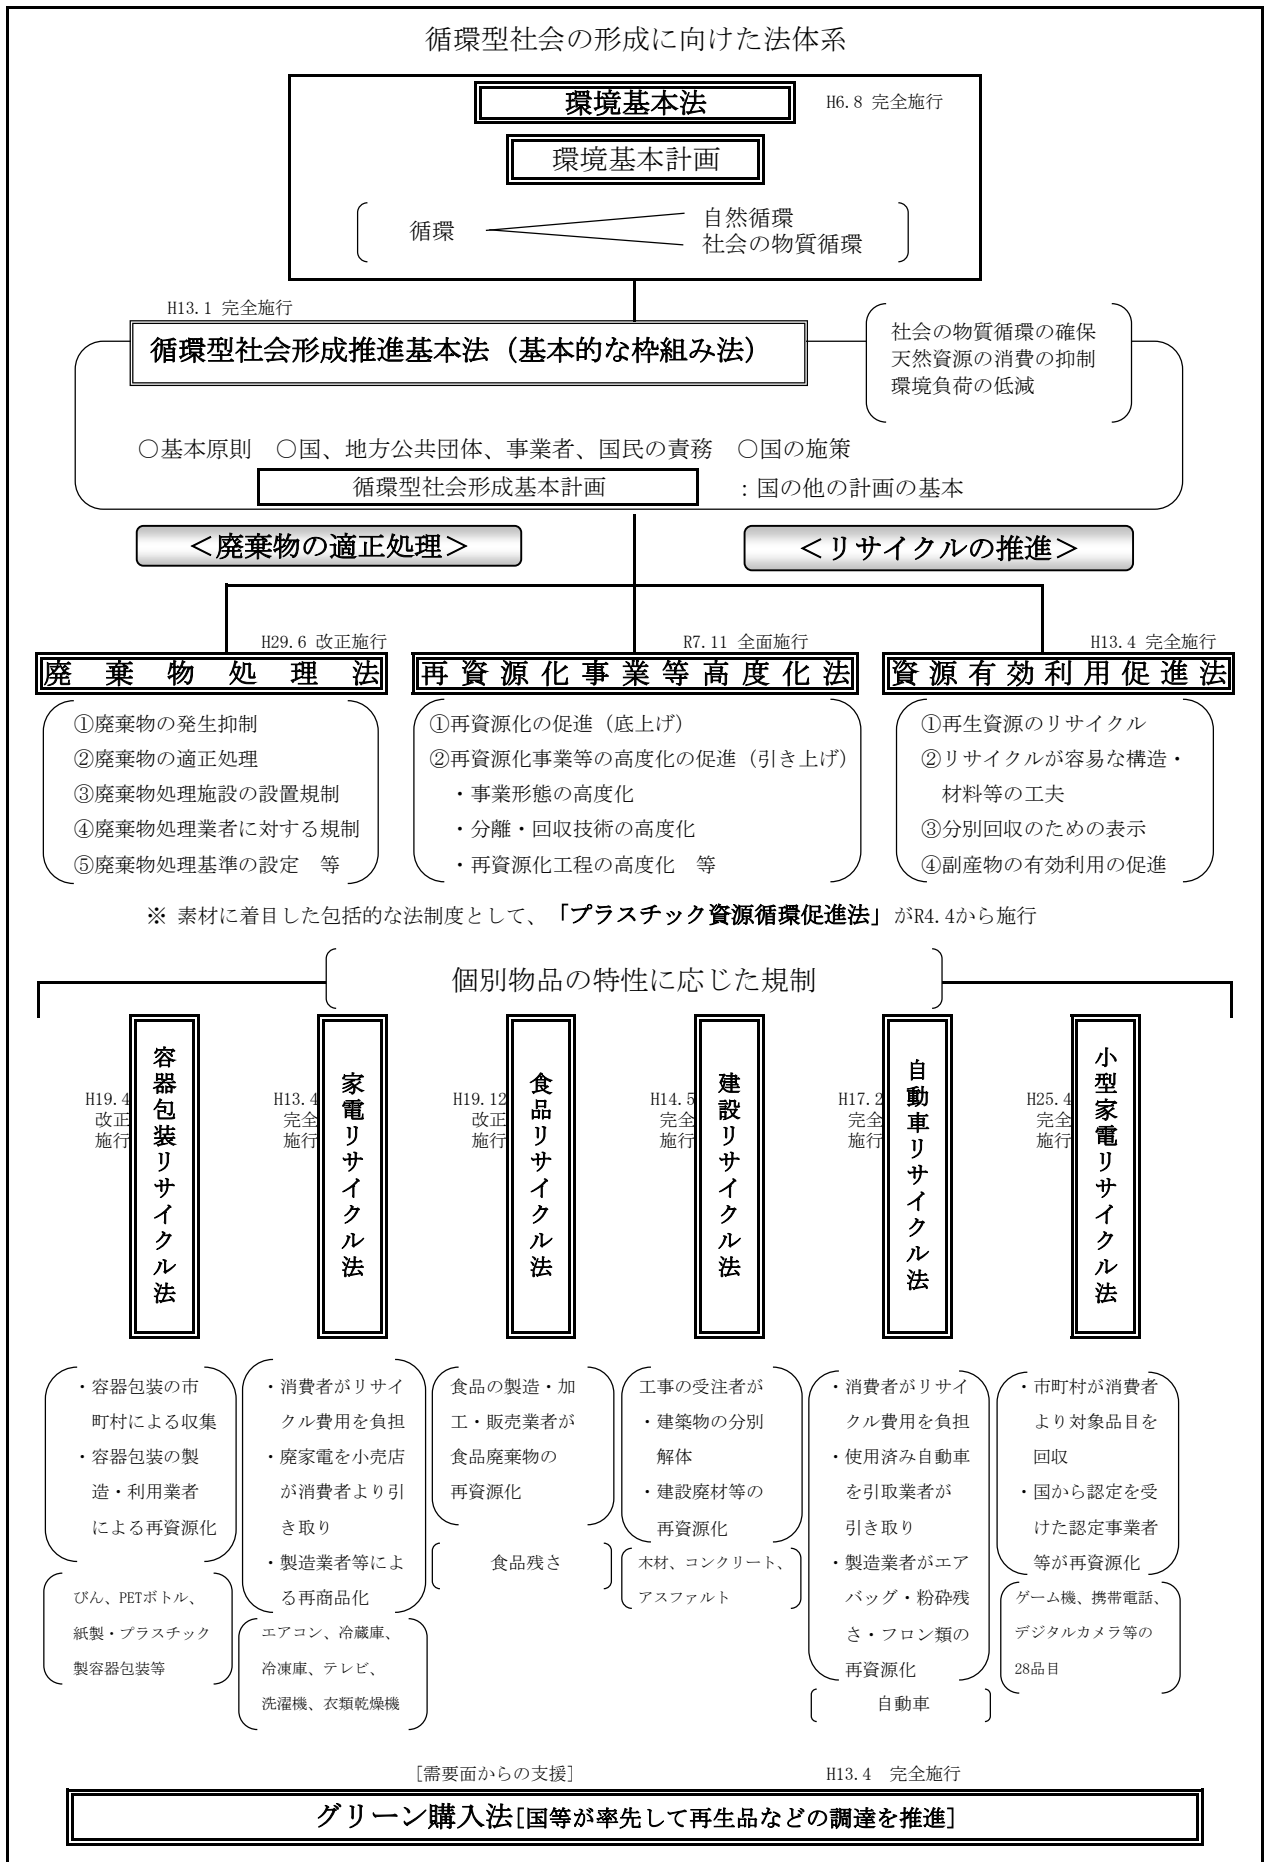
循環型社会の形成に向けた法体系

環境基本法

H6.8 完全施行

環境基本計画

循環　自然循環　社会の物質循環

H13.1 完全施行

循環型社会形成推進基本法（基本的な枠組み法）

社会の物質循環の確保
天然資源の消費の抑制
環境負荷の低減

○基本原則　○国、地方公共団体、事業者、国民の責務　○国の施策

循環型社会形成基本計画　：国の他の計画の基本

＜廃棄物の適正処理＞

＜リサイクルの推進＞

H29.6 改正施行

廃棄物処理法

①廃棄物の発生抑制
②廃棄物の適正処理
③廃棄物処理施設の設置規制
④廃棄物処理業者に対する規制
⑤廃棄物処理基準の設定　等

R7.11 全面施行

再資源化事業等高度化法

①再資源化の促進（底上げ）
②再資源化事業等の高度化の促進（引き上げ）
・事業形態の高度化
・分離・回収技術の高度化
・再資源化工程の高度化　等

H13.4 完全施行

資源有効利用促進法

①再生資源のリサイクル
②リサイクルが容易な構造・材料等の工夫
③分別回収のための表示
④副産物の有効利用の促進

※ 素材に着目した包括的な法制度として、「プラスチック資源循環促進法」がR4.4から施行

個別物品の特性に応じた規制

H19.4 改正施行

容器包装リサイクル法

H13.4 完全施行

家電リサイクル法

H19.12 改正施行

食品リサイクル法

H14.5 完全施行

建設リサイクル法

H17.2 完全施行

自動車リサイクル法

H25.4 完全施行

小型家電リサイクル法

・容器包装の市町村による収集
・容器包装の製造・利用業者による再資源化

びん、PETボトル、紙製・プラスチック製容器包装等

・消費者がリサイクル費用を負担
・廃家電を小売店が消費者より引き取り
・製造業者等による再商品化

エアコン、冷蔵庫、冷凍庫、テレビ、洗濯機、衣類乾燥機

食品の製造・加工・販売業者が食品廃棄物の再資源化

食品残さ

工事の受注者が
・建築物の分別解体
・建設廃材等の再資源化

木材、コンクリート、アスファルト

・消費者がリサイクル費用を負担
・使用済み自動車を引取業者が引き取り
・製造業者がエアバッグ・粉砕残さ・フロン類の再資源化

自動車

・市町村が消費者より対象品目を回収
・国から認定を受けた認定事業者等が再資源化

ゲーム機、携帯電話、デジタルカメラ等の28品目

[需要面からの支援]

H13.4　完全施行

グリーン購入法[国等が率先して再生品などの調達を推進]